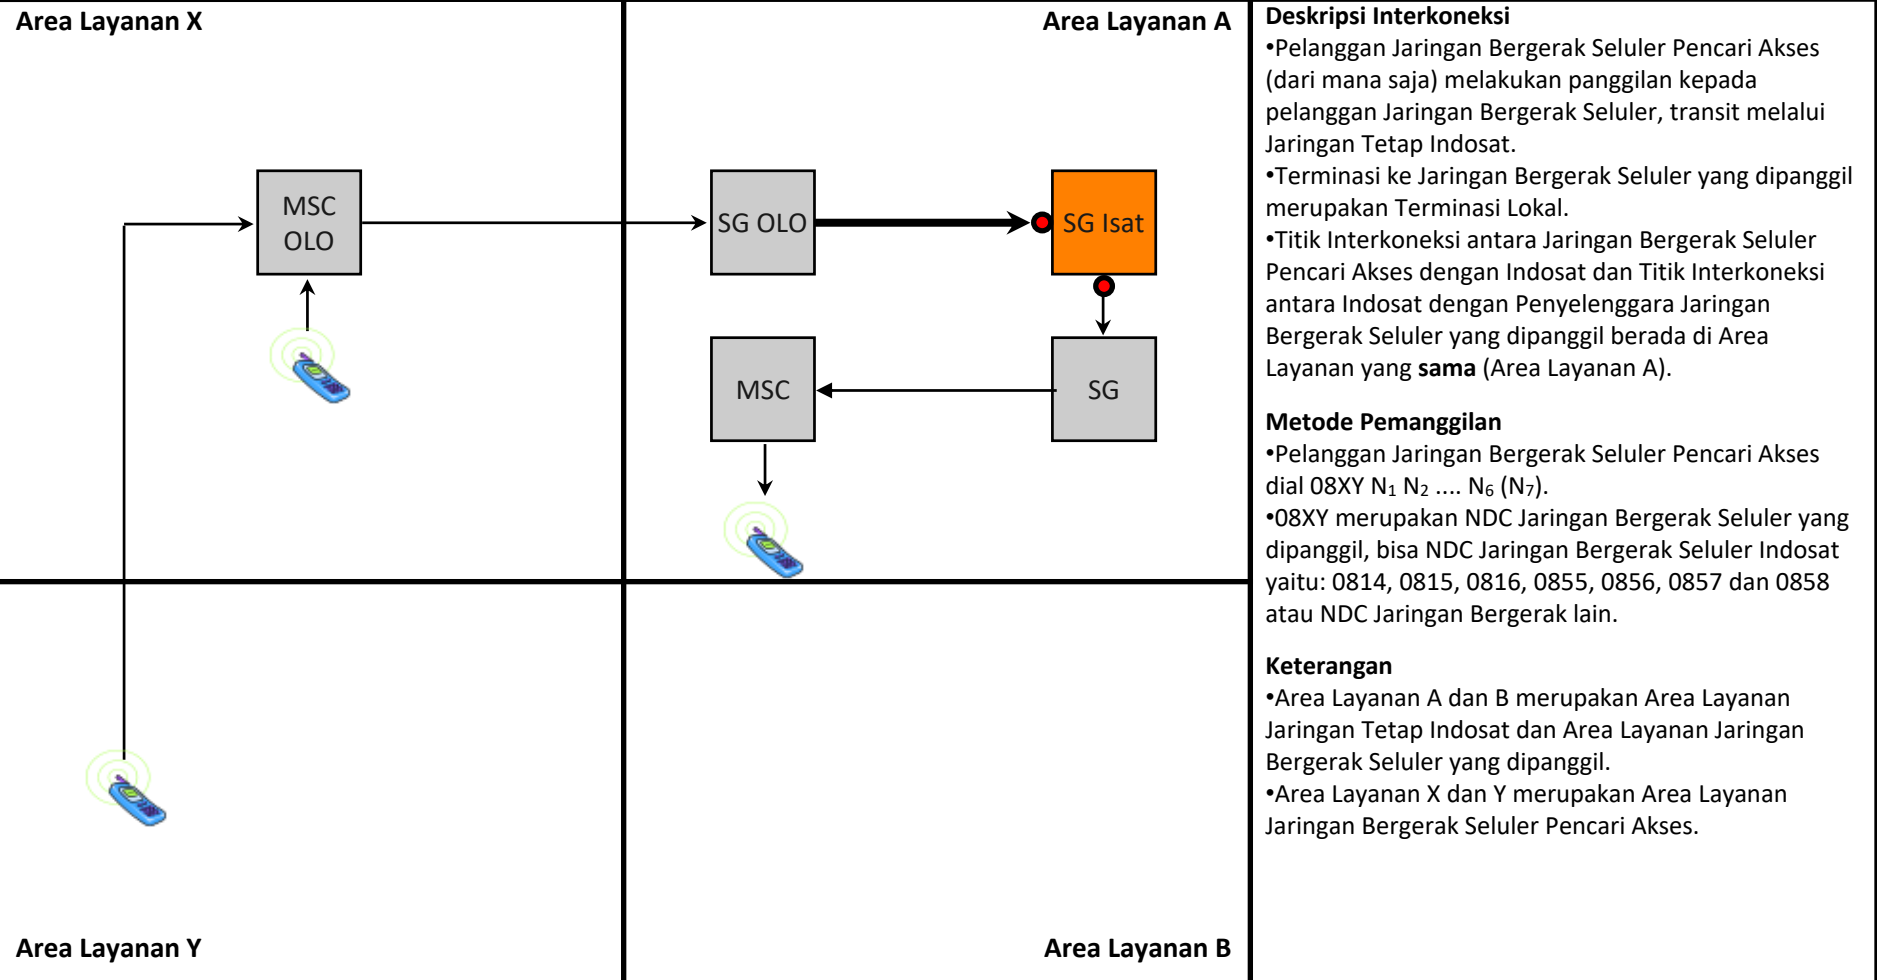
Area Layanan X

Area Layanan A

MSC OLO

SG OLO

SG Isat

MSC

SG

Area Layanan Y

Area Layanan B

Deskripsi Interkoneksi
•Pelanggan Jaringan Bergerak Seluler Pencari Akses (dari mana saja) melakukan panggilan kepada pelanggan Jaringan Bergerak Seluler, transit melalui Jaringan Tetap Indosat.
•Terminasi ke Jaringan Bergerak Seluler yang dipanggil merupakan Terminasi Lokal.
•Titik Interkoneksi antara Jaringan Bergerak Seluler Pencari Akses dengan Indosat dan Titik Interkoneksi antara Indosat dengan Penyelenggara Jaringan Bergerak Seluler yang dipanggil berada di Area Layanan yang **sama** (Area Layanan A).

Metode Pemanggilan
•Pelanggan Jaringan Bergerak Seluler Pencari Akses dial 08XY $N_1$ $N_2$ .... $N_6$ ($N_7$).
•08XY merupakan NDC Jaringan Bergerak Seluler yang dipanggil, bisa NDC Jaringan Bergerak Seluler Indosat yaitu: 0814, 0815, 0816, 0855, 0856, 0857 dan 0858 atau NDC Jaringan Bergerak lain.

Keterangan
•Area Layanan A dan B merupakan Area Layanan Jaringan Tetap Indosat dan Area Layanan Jaringan Bergerak Seluler yang dipanggil.
•Area Layanan X dan Y merupakan Area Layanan Jaringan Bergerak Seluler Pencari Akses.